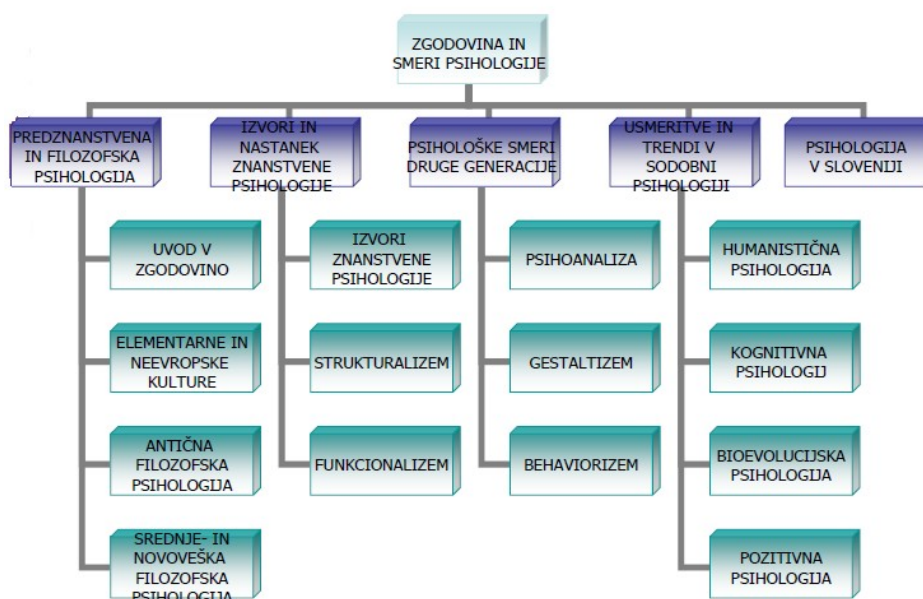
ZGODOVINA IN SMERI PSIHOLOGIJE

PREDZNANSTVENA IN FILOZOFSKA PSIHOLOGIJA

IZVORI IN NASTANEK ZNANSTVENE PSIHOLOGIJE

PSIHOLOŠKE SMERI DRUGE GENERACIJE

USMERITVE IN TRENDI V SODOBNI PSIHOLOGIJI

PSIHOLOGIJA V SLOVENIJI

UVOD V ZGODOVINO

ELEMENTARNE IN NEEVROPSKE KULTURE

ANTIČNA FILOZOFSKA PSIHOLOGIJA

SREDNJE- IN NOVOVEŠKA FILOZOFSKA PSIHOLOGIJA

IZVORI ZNANSTVENE PSIHOLOGIJE

STRUKTURALIZEM

FUNKCIONALIZEM

PSIHOANALIZA

GESTALTIZEM

BEHAVIORIZEM

HUMANISTIČNA PSIHOLOGIJA

KOGNITIVNA PSIHOLOGIJ

BIOEVOLUCIJSKA PSIHOLOGIJA

POZITIVNA PSIHOLOGIJA